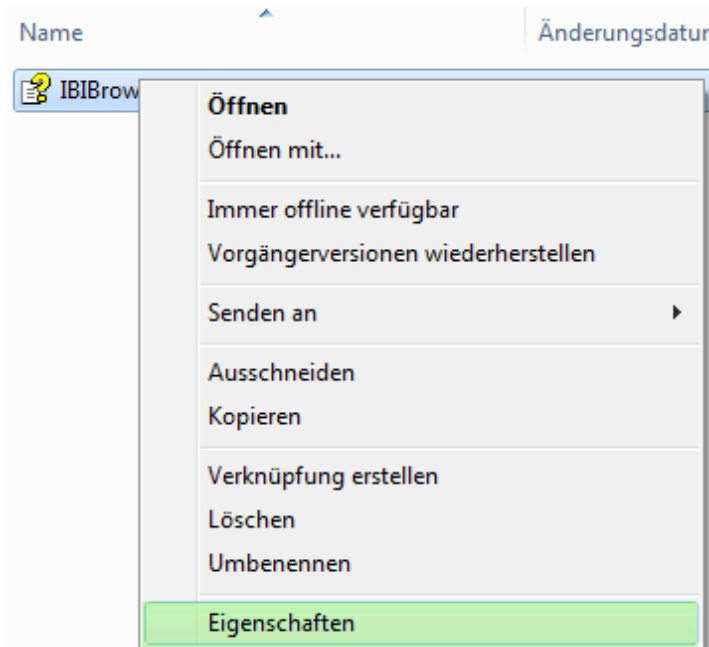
Name

Änderungsdatur

IBIBrow

Öffnen
Öffnen mit...

Immer offline verfügbar
Vorgängerversionen wiederherstellen

Senden an

Ausschneiden
Kopieren

Verknüpfung erstellen
Löschen
Umbenennen

Eigenschaften